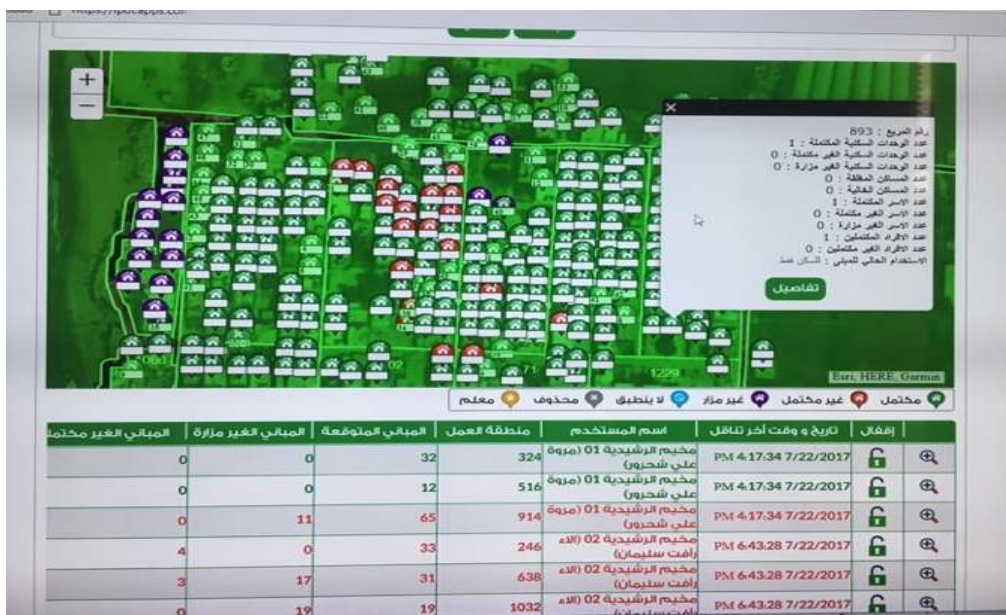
https://gocapps.com

+
−

×
رقم المربع : 893
عدد الوحدات السكنية المكتملة : 1
عدد الوحدات السكنية الغير مكتملة : 0
عدد الوحدات السكنية الغير مزارة : 0
عدد المساكن المغلقة : 0
عدد المساكن الخالية : 0
عدد الاسر المكتملة : 1
عدد الاسر الغير مكتملة : 0
عدد الاسر الغير مزارة : 0
عدد الافراد المكتملين : 1
عدد الافراد الغير مكتملين : 0
الاستخدام الحالي للمبنى : السكن فقط
تفاصيل

Esri, HERE, Garmin

مكتمل غير مكتمل غير مزار لا ينطبق محذوف معلم

| | إقفال | تاريخ و وقت أخر تناقل | اسم المستخدم | منطقة العمل | المباني المتوقعة | المباني الغير مزارة | المباني الغير مكتمل |
|---|---|---|---|---|---|---|---|
| | | PM 4:17:34 7/22/2017 | مخيم الرشيدية 01 (مروة علي شحرور) | 324 | 32 | 0 | 0 |
| | | PM 4:17:34 7/22/2017 | مخيم الرشيدية 01 (مروة علي شحرور) | 516 | 12 | 0 | 0 |
| | | PM 4:17:34 7/22/2017 | مخيم الرشيدية 01 (مروة علي شحرور) | 914 | 65 | 11 | 0 |
| | | PM 6:43:28 7/22/2017 | مخيم الرشيدية 02 (الاء رأفت سليمان) | 246 | 33 | 0 | 4 |
| | | PM 6:43:28 7/22/2017 | مخيم الرشيدية 02 (الاء رأفت سليمان) | 638 | 31 | 17 | 3 |
| | | PM 6:43:28 7/22/2017 | مخيم الرشيدية 02 (الاء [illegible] | 1032 | 19 | 19 | 0 |